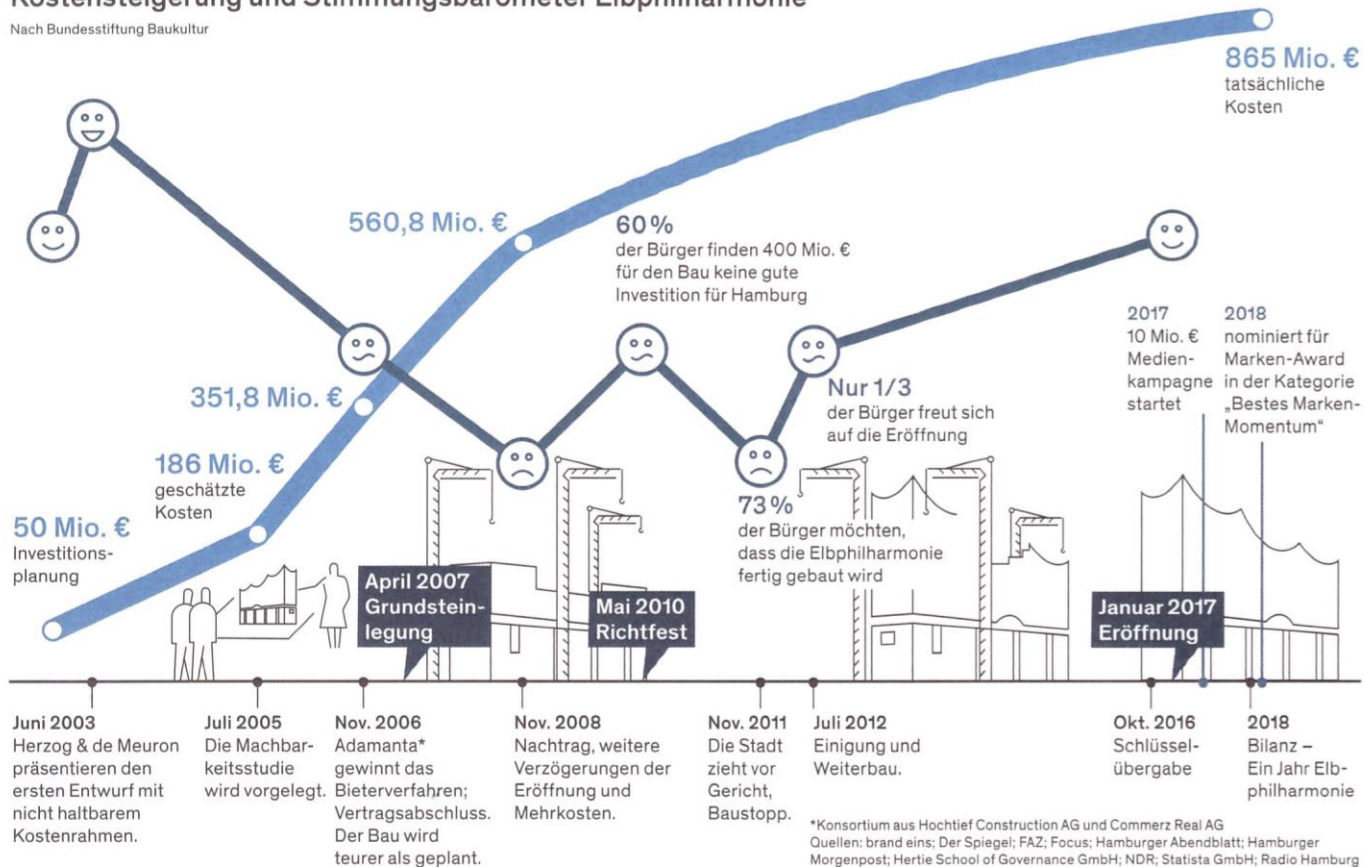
Kostensteigerung und Stimmungsbarometer Elbphilharmonie

Nach Bundesstiftung Baukultur

865 Mio. €
tatsächliche Kosten

560,8 Mio. €

60 %
der Bürger finden 400 Mio. € für den Bau keine gute Investition für Hamburg

2017
10 Mio. € Medienkampagne startet

2018
nominiert für Marken-Award in der Kategorie „Bestes Marken-Momentum"

351,8 Mio. €

Nur 1/3
der Bürger freut sich auf die Eröffnung

186 Mio. €
geschätzte Kosten

73 %
der Bürger möchten, dass die Elbphilharmonie fertig gebaut wird

50 Mio. €
Investitionsplanung

April 2007
Grundsteinlegung

Mai 2010
Richtfest

Januar 2017
Eröffnung

Juni 2003
Herzog & de Meuron präsentieren den ersten Entwurf mit nicht haltbarem Kostenrahmen.

Juli 2005
Die Machbarkeitsstudie wird vorgelegt.

Nov. 2006
Adamanta* gewinnt das Bieterverfahren; Vertragsabschluss. Der Bau wird teurer als geplant.

Nov. 2008
Nachtrag, weitere Verzögerungen der Eröffnung und Mehrkosten.

Nov. 2011
Die Stadt zieht vor Gericht, Baustopp.

Juli 2012
Einigung und Weiterbau.

Okt. 2016
Schlüsselübergabe

2018
Bilanz – Ein Jahr Elbphilharmonie

*Konsortium aus Hochtief Construction AG und Commerz Real AG
Quellen: brand eins; Der Spiegel; FAZ; Focus; Hamburger Abendblatt; Hamburger Morgenpost; Hertie School of Governance GmbH; NDR; Statista GmbH; Radio Hamburg